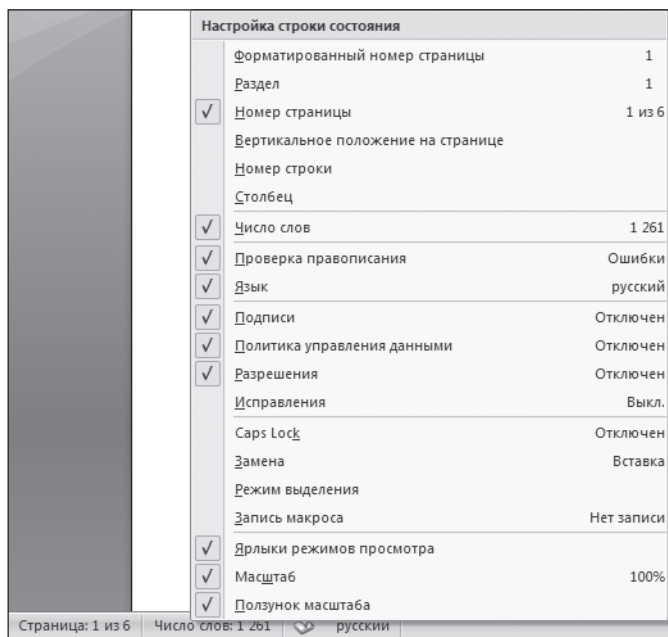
Настройка строки состояния

| | | |
|---|---|---|
| | Форматированный номер страницы | 1 |
| | Раздел | 1 |
| √ | Номер страницы | 1 из 6 |
| | Вертикальное положение на странице | |
| | Номер строки | |
| | Столбец | |
| √ | Число слов | 1 261 |
| √ | Проверка правописания | Ошибки |
| √ | Язык | русский |
| √ | Подписи | Отключен |
| √ | Политика управления данными | Отключен |
| √ | Разрешения | Отключен |
| | Исправления | Выкл. |
| | Caps Lock | Отключен |
| | Замена | Вставка |
| | Режим выделения | |
| | Запись макроса | Нет записи |
| √ | Ярлыки режимов просмотра | |
| √ | Масштаб | 100% |
| √ | Ползунок масштаба | |

Страница: 1 из 6 Число слов: 1 261 русский